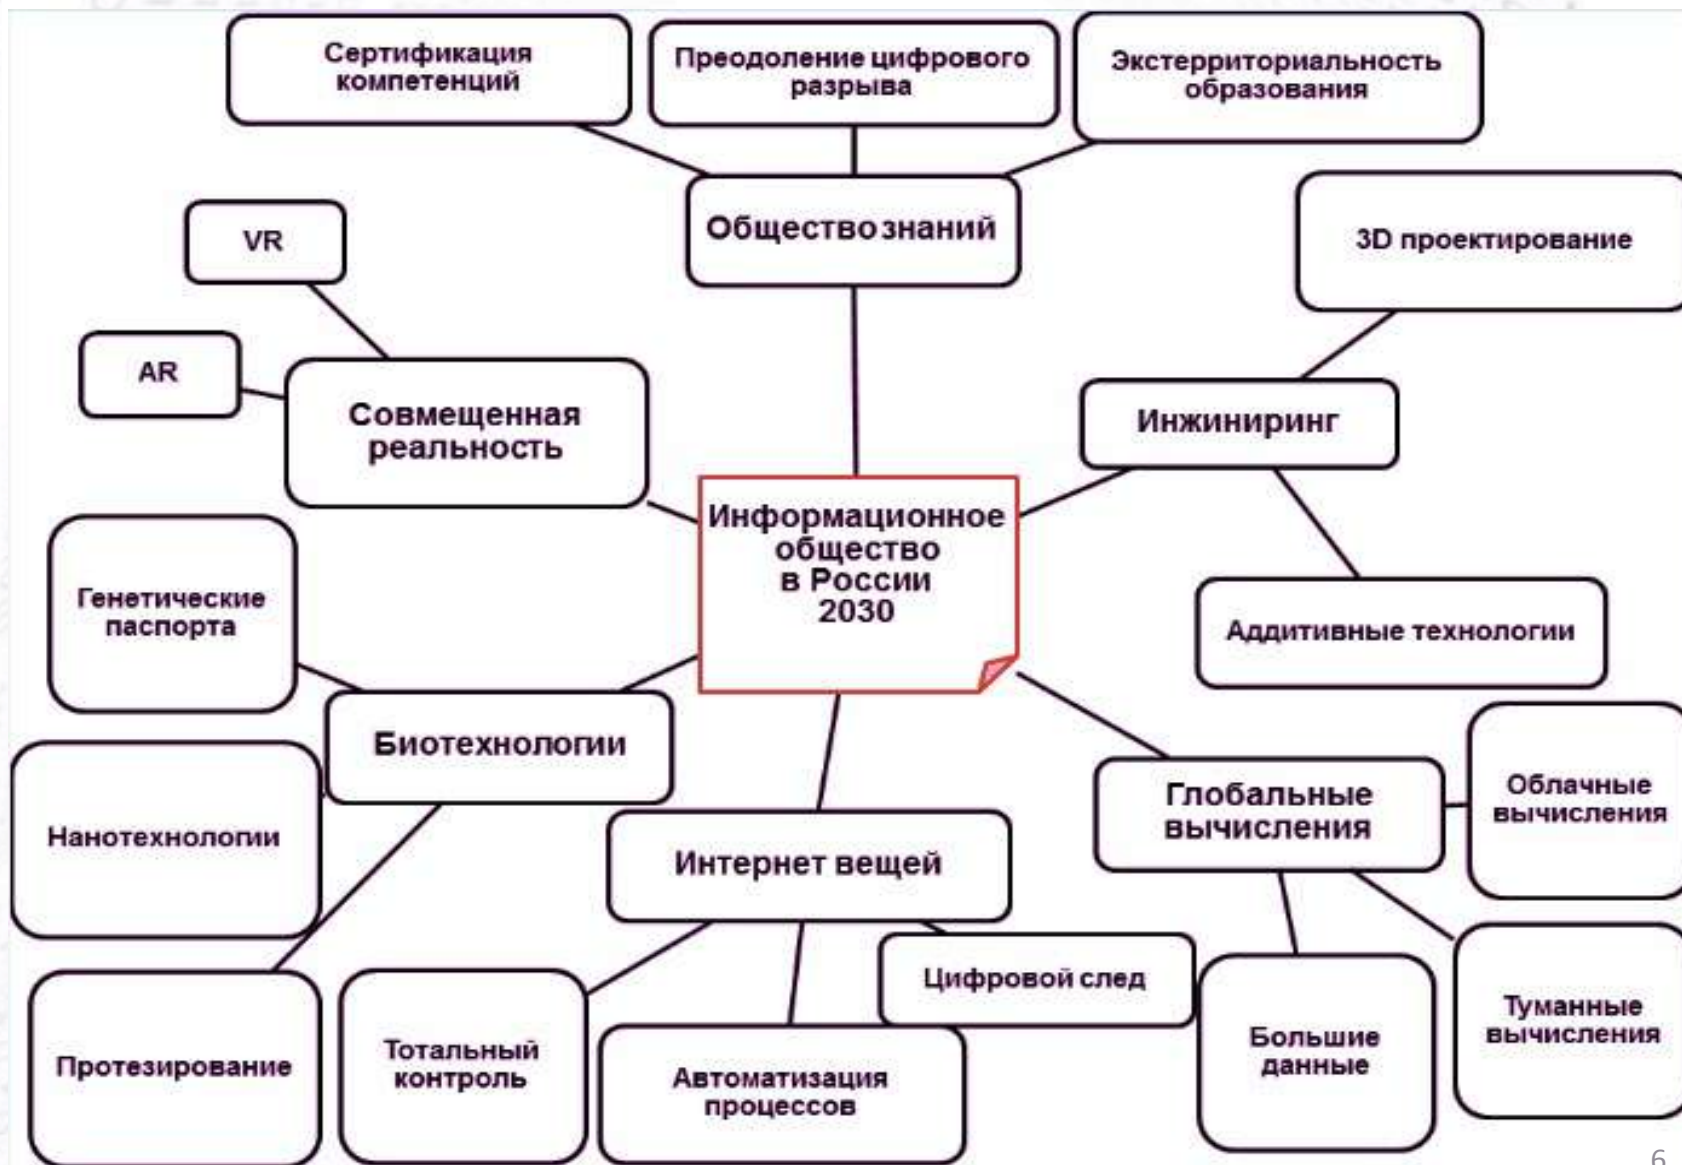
Сертификация компетенций

Преодоление цифрового разрыва

Экстерриториальность образования

Общество знаний

VR

3D проектирование

AR

Совмещенная реальность

Инжиниринг

Информационное общество в России 2030

Генетические паспорта

Аддитивные технологии

Биотехнологии

Облачные вычисления

Глобальные вычисления

Нанотехнологии

Интернет вещей

Цифровой след

Туманные вычисления

Большие данные

Тотальный контроль

Протезирование

Автоматизация процессов

6